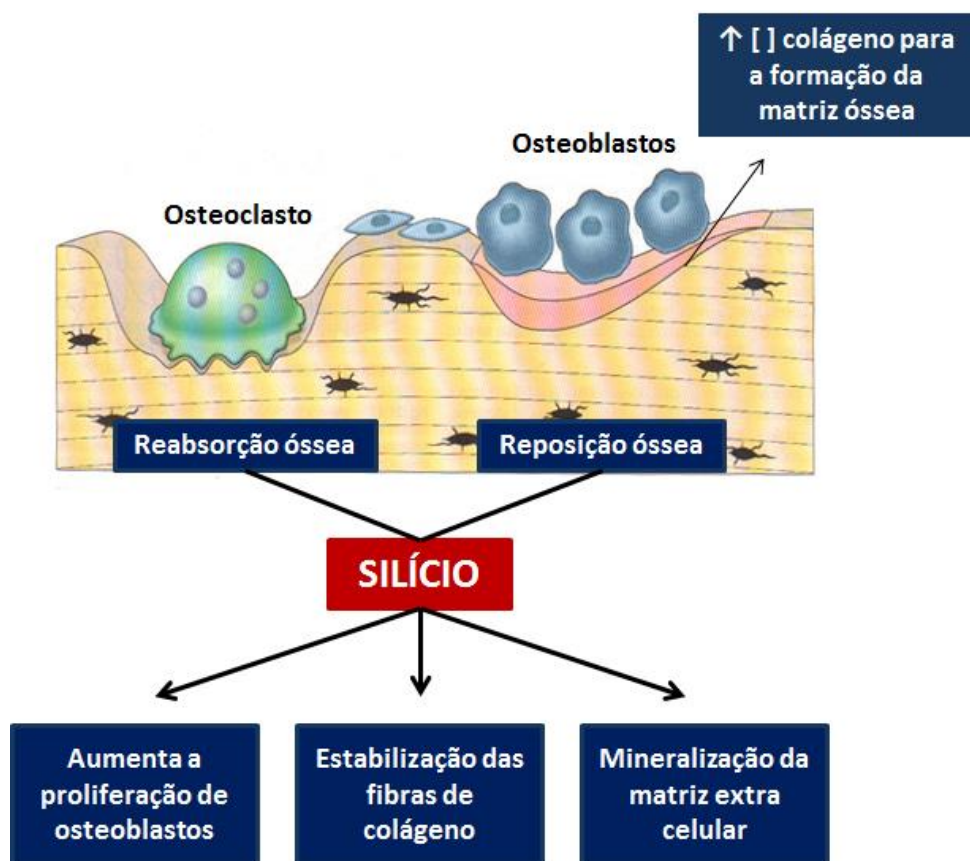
↑ [ ] colágeno para a formação da matriz óssea

Osteoblastos

Osteoclasto

Reabsorção óssea

Reposição óssea

SILÍCIO

Aumenta a proliferação de osteoblastos

Estabilização das fibras de colágeno

Mineralização da matriz extra celular